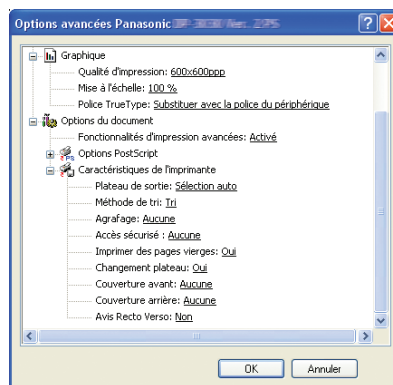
Options avancées Panasonic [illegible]

Graphique
Qualité d'impression: 600x600ppp
Mise à l'échelle: 100 %
Police TrueType: Substituer avec la police du périphérique
Options du document
Fonctionnalités d'impression avancées: Activé
Options PostScript
Caractéristiques de l'imprimante
Plateau de sortie: Sélection auto
Méthode de tri: Tri
Agrafage: Aucune
Accès sécurisé : Aucune
Imprimer des pages vierges: Oui
Changement plateau: Oui
Couverture avant: Aucune
Couverture arrière: Aucune
Avis Recto Verso: Non

OK
Annuler